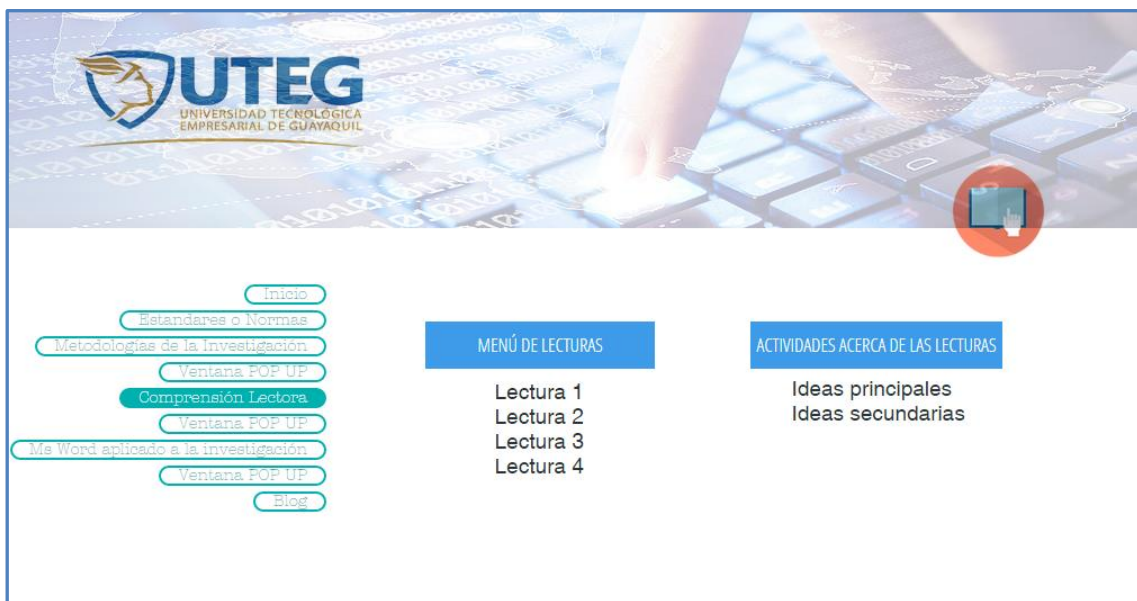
UTEG
UNIVERSIDAD TECNOLÓGICA EMPRESARIAL DE GUAYAQUIL

Inicio
Estandares o Normas
Metodologías de la Investigación
Ventana POP UP
Comprensión Lectora
Ventana POP UP
Ms Word aplicado a la investigación
Ventana POP UP
Blog

MENÚ DE LECTURAS
Lectura 1
Lectura 2
Lectura 3
Lectura 4

ACTIVIDADES ACERCA DE LAS LECTURAS
Ideas principales
Ideas secundarias